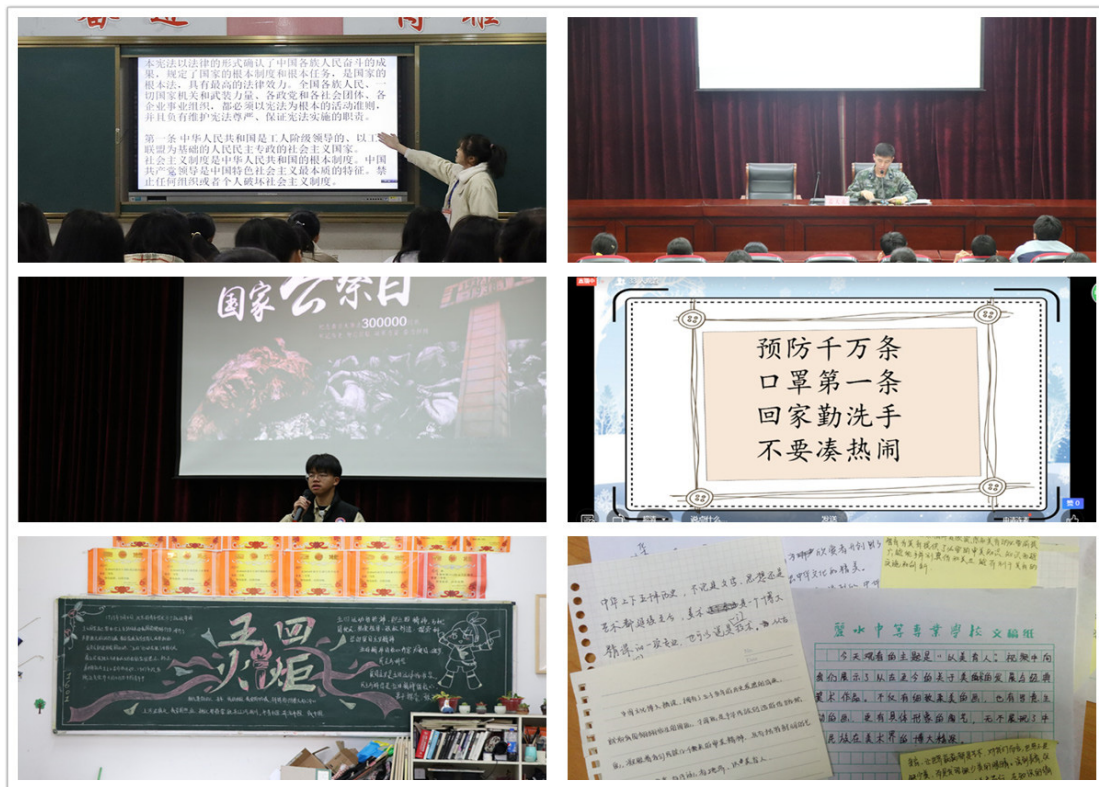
本宪法以法律的形式确认了中国各族人民奋斗的成果，规定了国家的根本制度和根本任务，是国家的根本法，具有最高的法律效力。全国各族人民、一切国家机关和武装力量、各政党和各社会团体、各企业事业组织，都必须以宪法为根本的活动准则，并且负有维护宪法尊严、保证宪法实施的职责。

第一条 中华人民共和国是工人阶级领导的、以工农联盟为基础的人民民主专政的社会主义国家。社会主义制度是中华人民共和国的根本制度。中国共产党领导是中国特色社会主义最本质的特征。禁止任何组织或者个人破坏社会主义制度。

国家公祭日

300000

预防千万条
口罩第一条
回家勤洗手
不要凑热闹

五四火炬

丽水中等专业学校 文编组

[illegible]